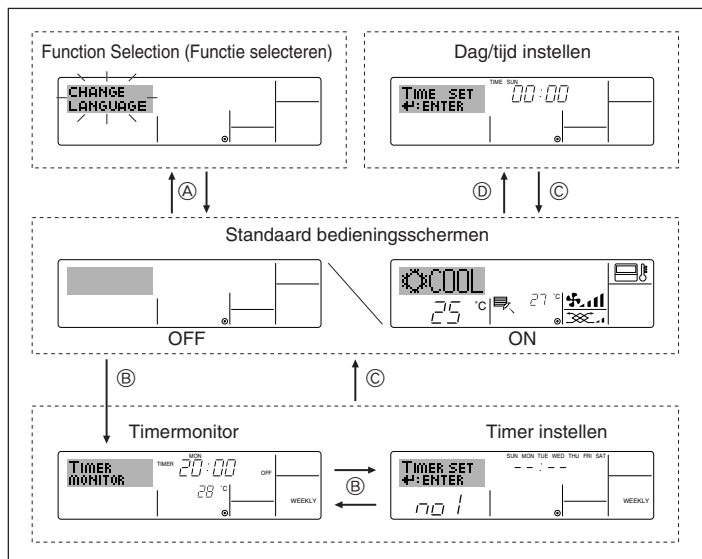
Function Selection (Functie selecteren)

CHANGE LANGUAGE

Dag/tijd instellen

TIME SET ↵:ENTER

TIME SUN

00:00

Ⓐ

Ⓓ

Ⓒ

Standaard bedieningsschermen

COOL

25 °C

27 °C

OFF

ON

Ⓑ

Ⓒ

Timermonitor

Timer instellen

TIMER MONITOR

TIMER

MON

20:00

OFF

28 °C

WEEKLY

Ⓑ

TIMER SET ↵:ENTER

SUN MON TUE WED THU FRI SAT

--:--

no 1

WEEKLY